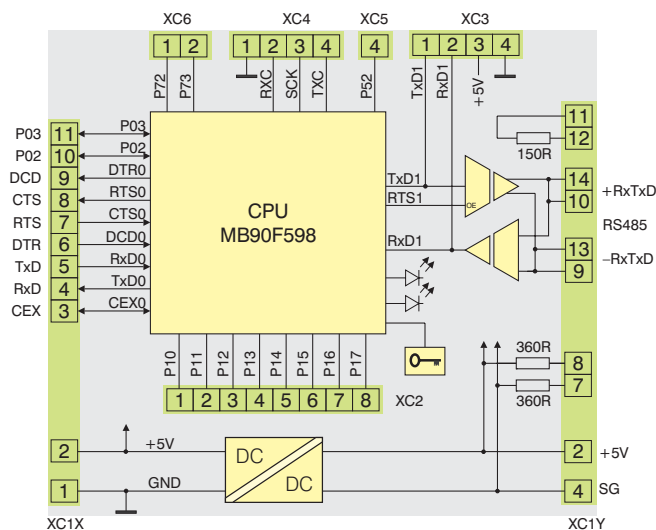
XC6
1 2
P72 P73

XC4
1 2 3 4
RXC SCK TXC

XC5
4
P52

XC3
1 2 3 4
TxD1 RxD1 +5V

P03 11
P02 10
DCD 9
CTS 8
RTS 7
DTR 6
TxD 5
RxD 4
CEX 3

P03
P02
DTR0
RTS0
CTS0
DCD0
RxD0
TxD0
CEX0

CPU
MB90F598

TxD1
RTS1
RxD1
OE

11
12
150R
14 +RxTxD
10
RS485
13 –RxTxD
9

P10 P11 P12 P13 P14 P15 P16 P17
1 2 3 4 5 6 7 8
XC2

360R
8
360R
7

2 +5V
1 GND
DC
DC
2 +5V
4 SG

XC1X
XC1Y